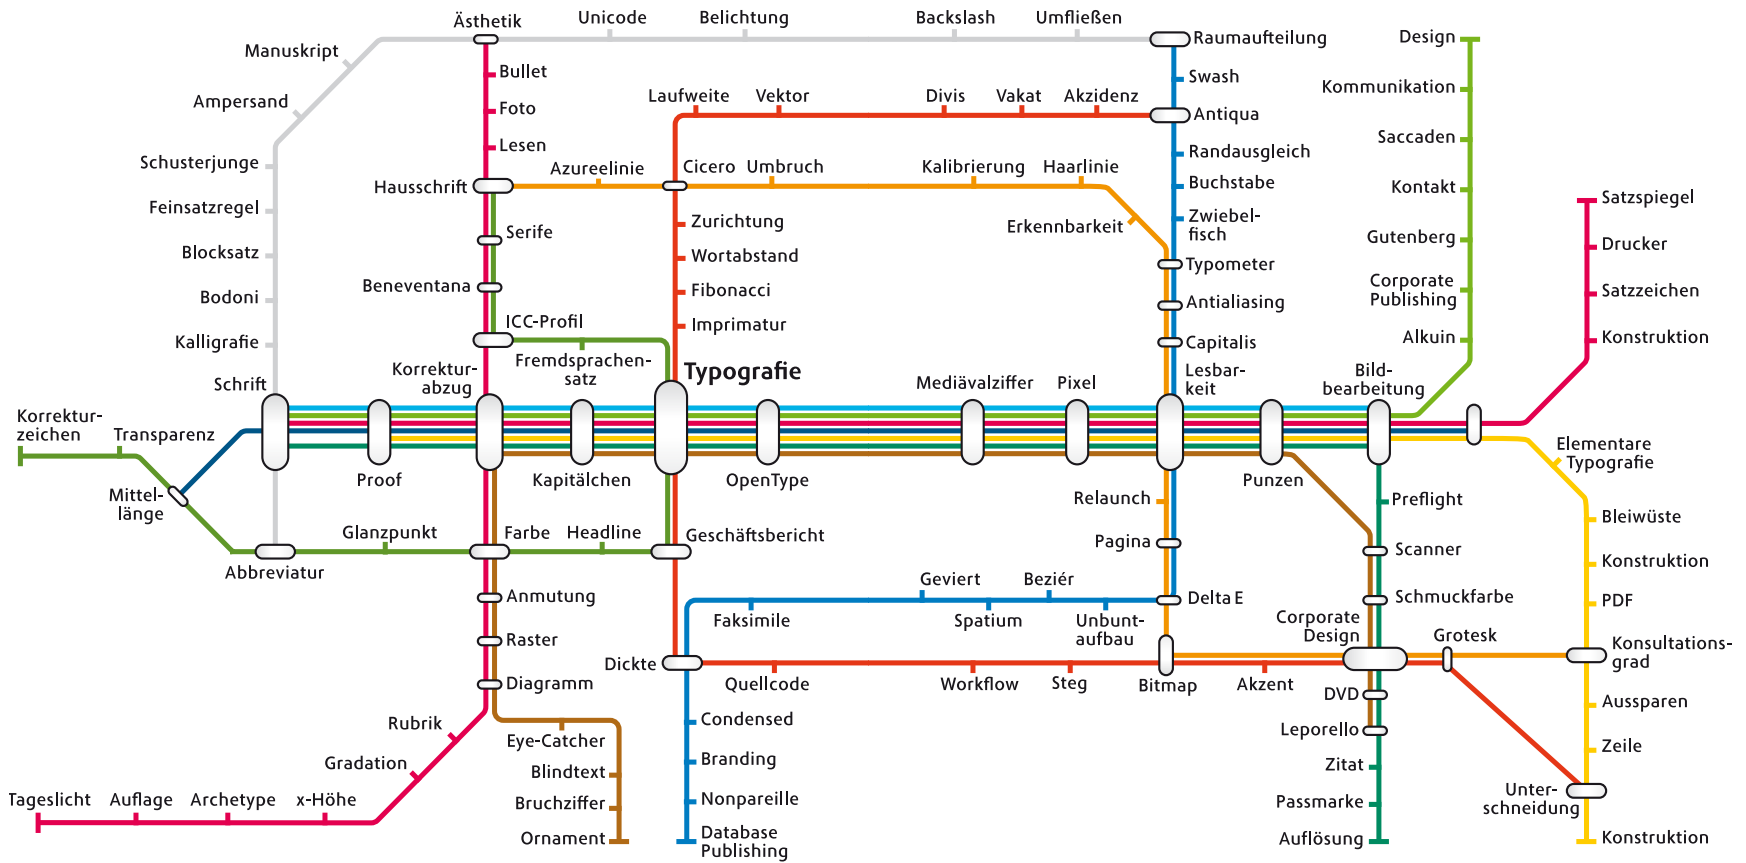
Ästhetik
Unicode
Belichtung
Backslash
Umfließen
Raumaufteilung
Design
Manuskript
Ampersand
Bullet
Foto
Lesen
Laufweite
Vektor
Divis
Vakat
Akzidenz
Swash
Antiqua
Kommunikation
Saccaden
Schusterjunge
Feinsatzregel
Blocksatz
Bodoni
Kalligrafie
Schrift
Hausschrift
Azureelinie
Cicero
Umbruch
Kalibrierung
Haarlinie
Randausgleich
Buchstabe
Zwiebelfisch
Kontakt
Satzspiegel
Serife
Zurichtung
Wortabstand
Fibonacci
Imprimatur
Erkennbarkeit
Typometer
Antialiasing
Capitalis
Gutenberg
Corporate Publishing
Alkuin
Drucker
Satzzeichen
Konstruktion
Beneventana
ICC-Profil
Fremdsprachensatz
Korrekturabzug
Typografie
Mediävalziffer
Pixel
Lesbarkeit
Bildbearbeitung
Korrekturzeichen
Transparenz
Proof
Kapitälchen
OpenType
Relaunch
Punzen
Elementare Typografie
Mittellänge
Preflight
Bleiwüste
Glanzpunkt
Farbe
Headline
Geschäftsbericht
Pagina
Scanner
Konstruktion
Abbreviatur
Anmutung
Geviert
Beziér
Delta E
Schmuckfarbe
PDF
Raster
Faksimile
Spatium
Unbuntaufbau
Corporate Design
Grotesk
Konsultationsgrad
Dickte
Diagramm
Quellcode
Workflow
Steg
Bitmap
Akzent
DVD
Aussparen
Rubrik
Condensed
Leporello
Zeile
Gradation
Eye-Catcher
Branding
Zitat
Blindtext
Unterschneidung
Tageslicht
Auflage
Archetype
x-Höhe
Bruchziffer
Nonpareille
Passmarke
Ornament
Database Publishing
Auflösung
Konstruktion